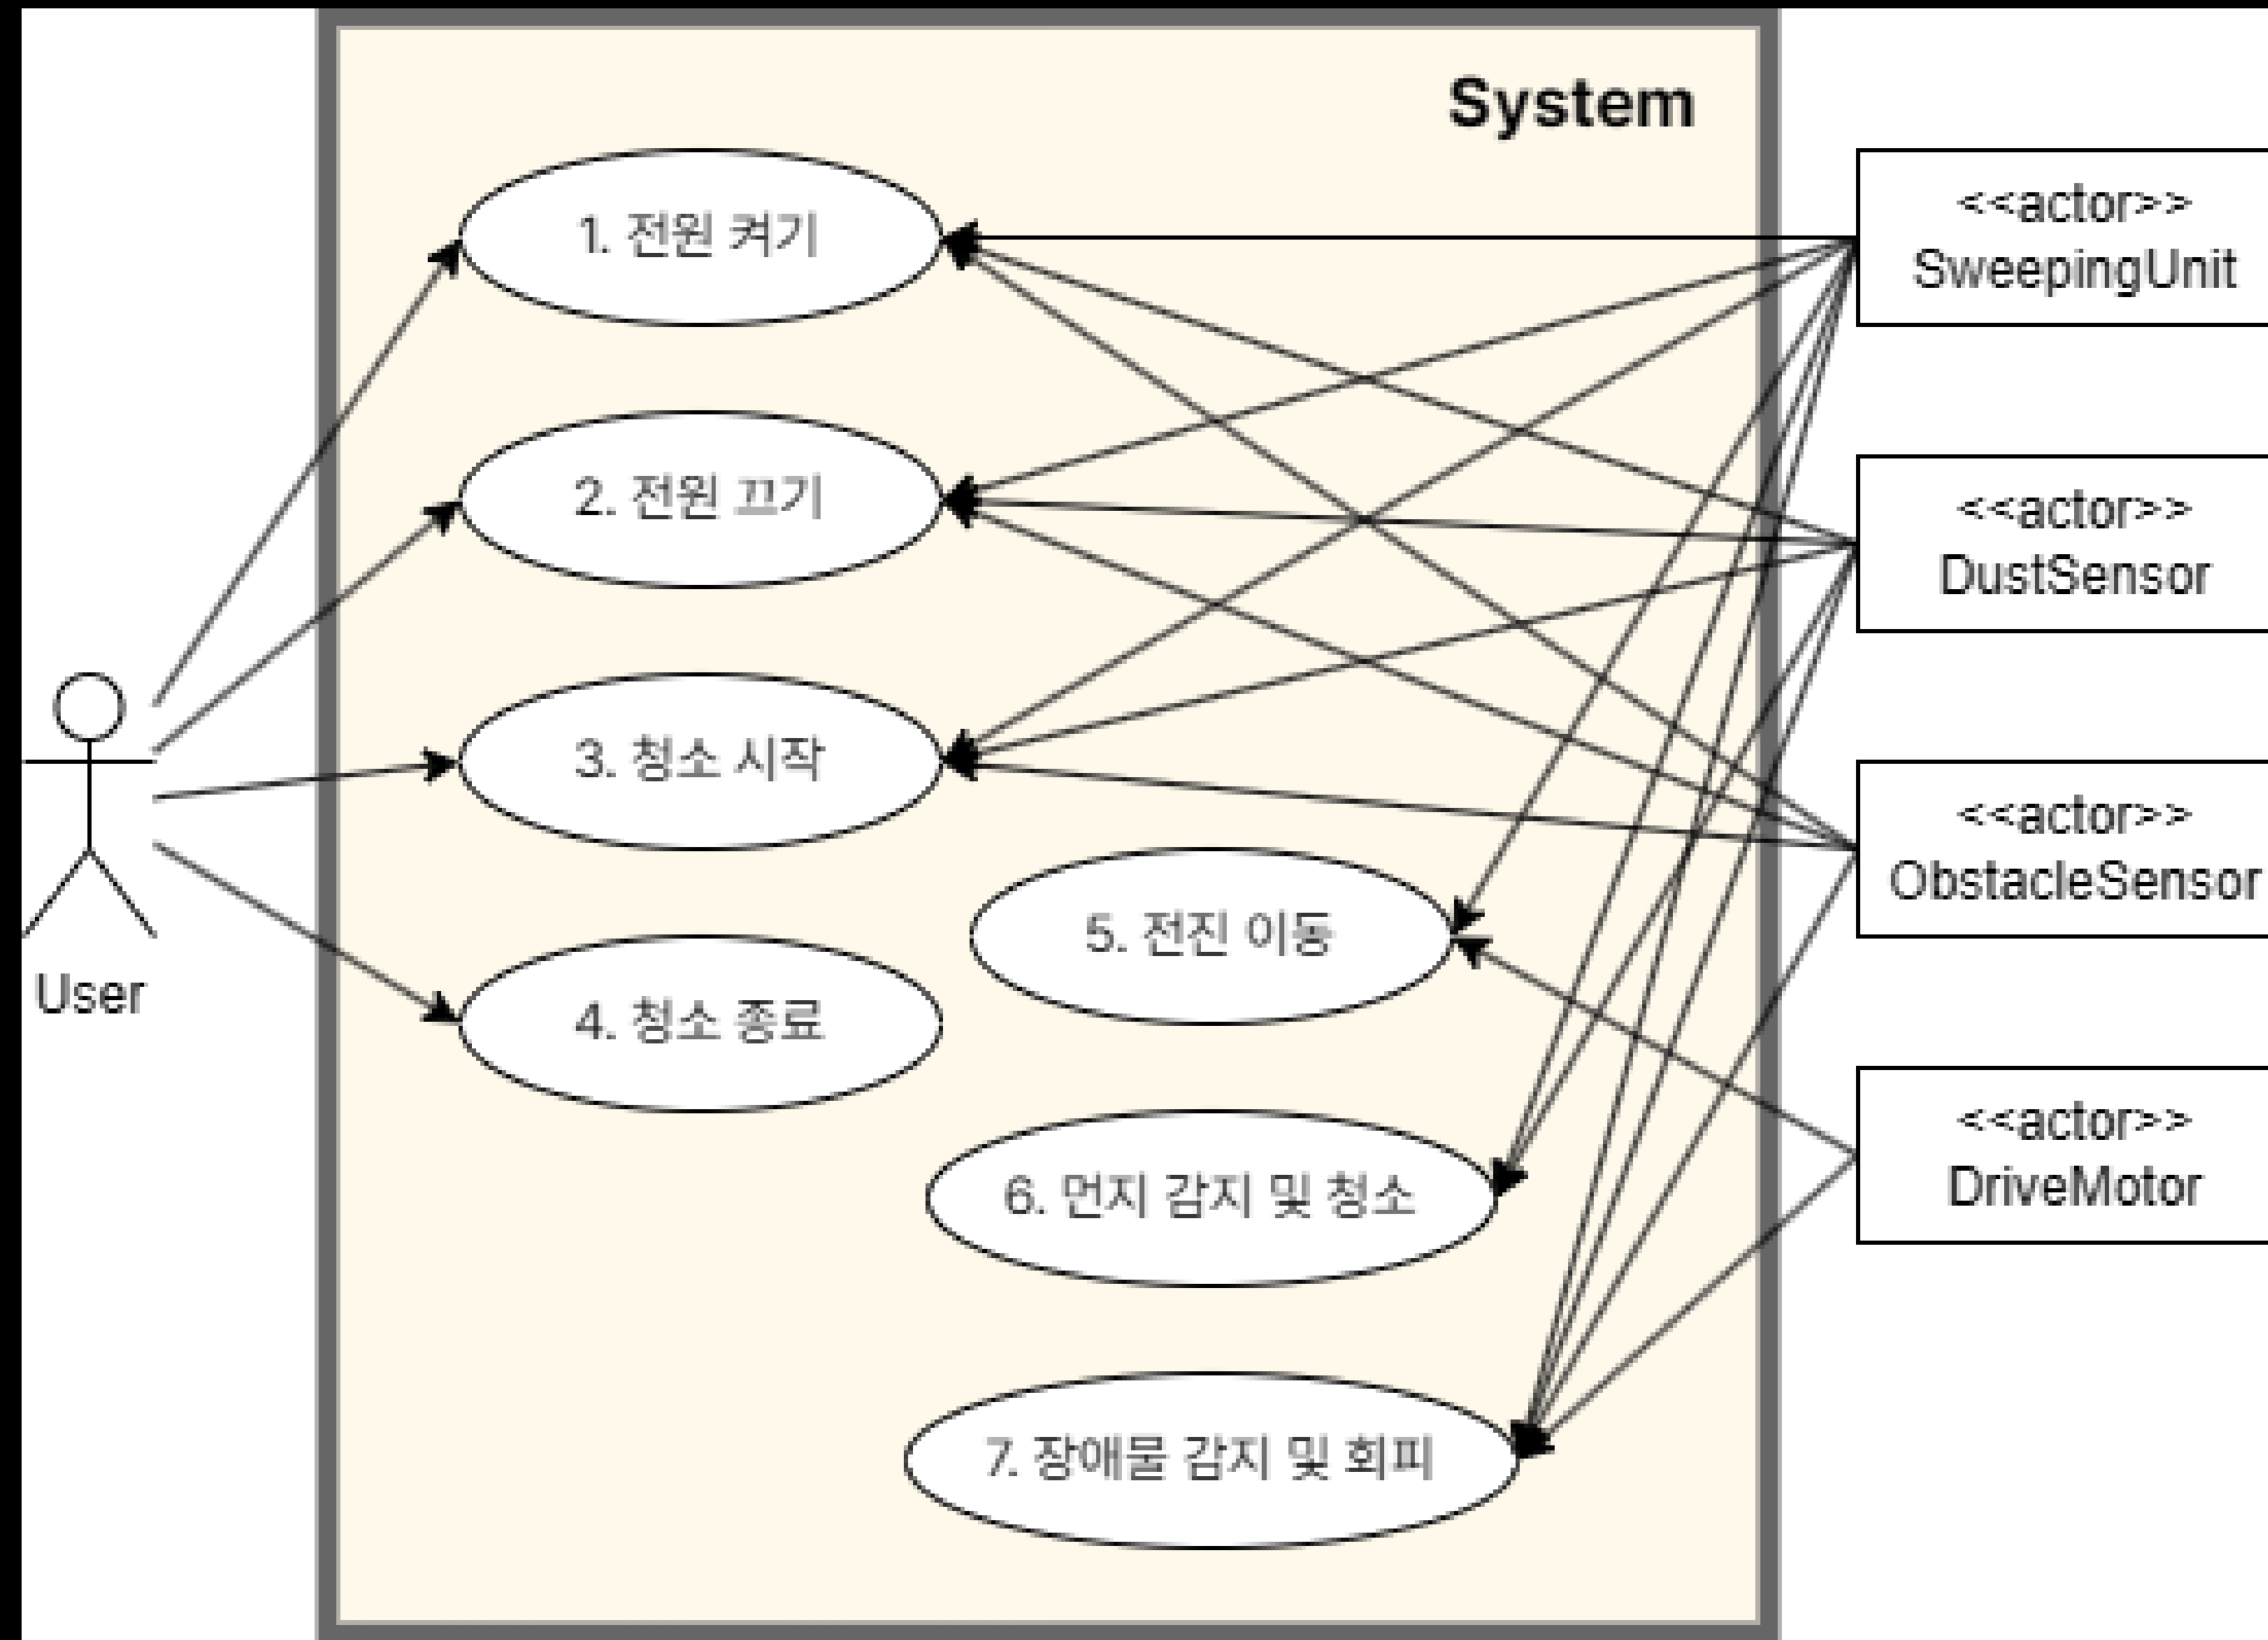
System

1. 전원 켜기

2. 전원 끄기

3. 청소 시작

4. 청소 종료

5. 전진 이동

6. 먼지 감지 및 청소

7. 장애물 감지 및 회피

User

<<actor>>
SweepingUnit

<<actor>>
DustSensor

<<actor>>
ObstacleSensor

<<actor>>
DriveMotor